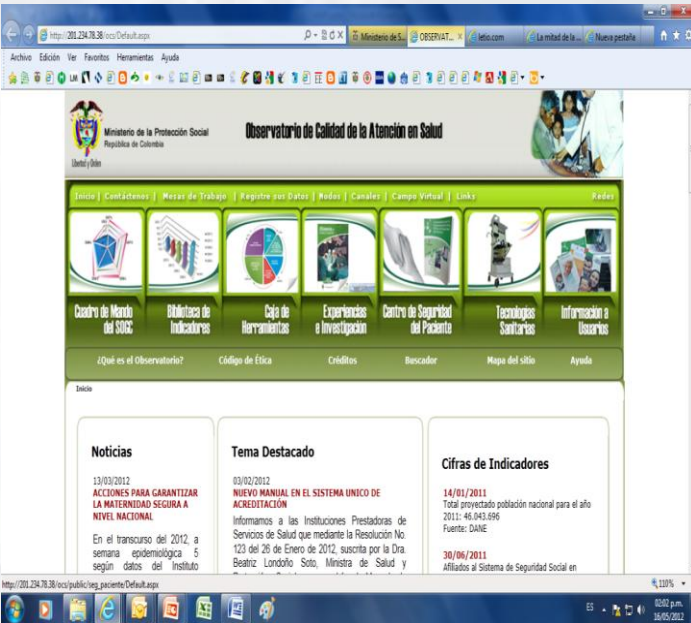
http://201.234.78.38/ocs/Default.aspx

Ministerio de S... | OBSERVAT... | letio.com | La mitad de la ... | Nueva pestaña

Archivo Edición Ver Favoritos Herramientas Ayuda

Ministerio de la Protección Social
República de Colombia
Libertad y Orden

Observatorio de Calidad de la Atención en Salud

Inicio | Contáctenos | Mesas de Trabajo | Registre sus Datos | Nodos | Canales | Campo Virtual | Links

Redes

Cuadro de Mando del SOGC

Biblioteca de Indicadores

Caja de Herramientas

Experiencias e Investigación

Centro de Seguridad del Paciente

Tecnologías Sanitarias

Información a Usuarios

¿Qué es el Observatorio? | Código de Ética | Créditos | Buscador | Mapa del sitio | Ayuda

Inicio

Noticias

13/03/2012
ACCIONES PARA GARANTIZAR LA MATERNIDAD SEGURA A NIVEL NACIONAL

En el transcurso del 2012, a semana epidemiológica 5 según datos del Instituto

Tema Destacado

03/02/2012
NUEVO MANUAL EN EL SISTEMA UNICO DE ACREDITACIÓN

Informamos a las Instituciones Prestadoras de Servicios de Salud que mediante la Resolución No. 123 del 26 de Enero de 2012, suscrita por la Dra. Beatriz Londoño Soto, Ministra de Salud y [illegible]

Cifras de Indicadores

14/01/2011
Total proyectado población nacional para el año 2011: 46.043.696
Fuente: DANE

30/06/2011
Afiliados al Sistema de Seguridad Social en

http://201.234.78.38/ocs/public/seg_paciente/Default.aspx

110%

ES

02:02 p.m.
16/05/2012